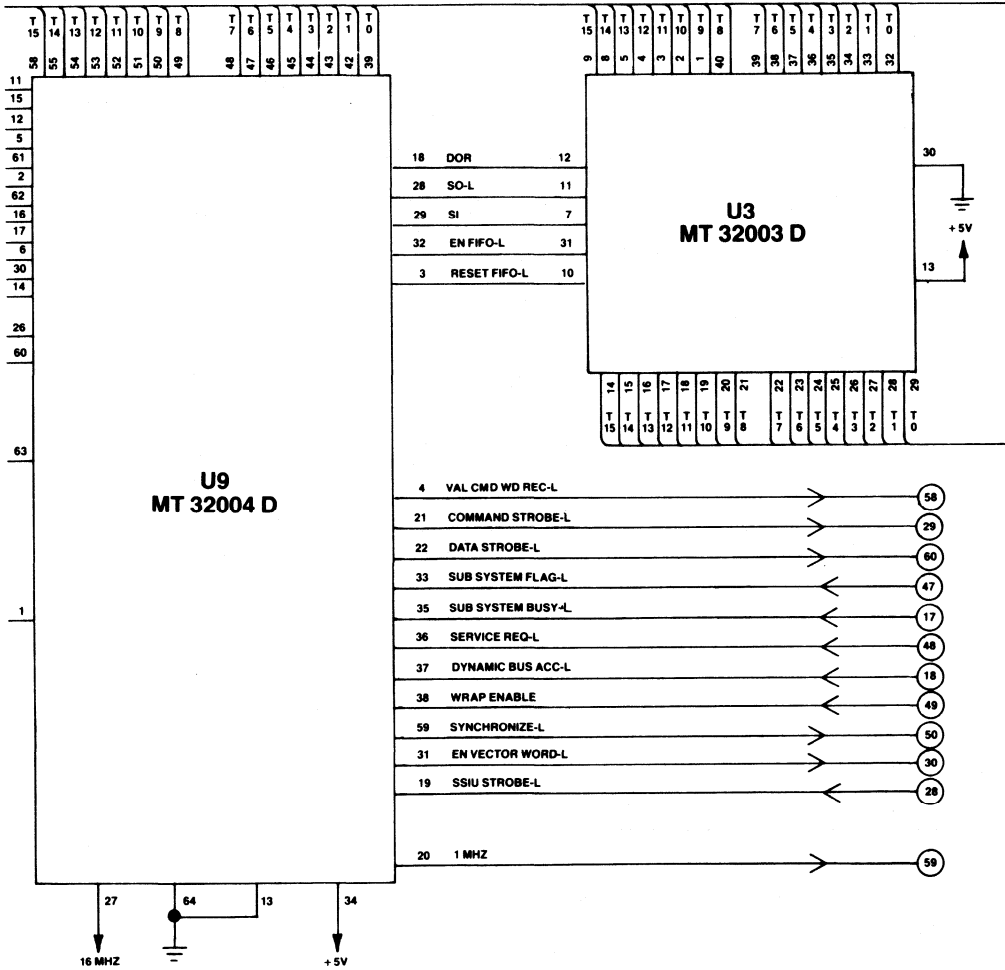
T 15 T 14 T 13 T 12 T 11 T 10 T 9 T 8 T 7 T 6 T 5 T 4 T 3 T 2 T 1 T 0
58 55 54 53 52 51 50 49 48 47 46 45 44 43 42 39

T 15 T 14 T 13 T 12 T 11 T 10 T 9 T 8 T 7 T 6 T 5 T 4 T 3 T 2 T 1 T 0
9 8 5 4 3 2 1 40 39 38 37 36 35 34 33 32

11
15
12
5
61
2
62
16
17
6
30
14
26
60
63
1

18 DOR 12
28 SO-L 11
29 SI 7
32 EN FIFO-L 31
3 RESET FIFO-L 10

30
+ 5V
13

U3
MT 32003 D

14 15 16 17 18 19 20 21 22 23 24 25 26 27 28 29
T 15 T 14 T 13 T 12 T 11 T 10 T 9 T 8 T 7 T 6 T 5 T 4 T 3 T 2 T 1 T 0

U9
MT 32004 D

4 VAL CMD WD REC-L 58
21 COMMAND STROBE-L 29
22 DATA STROBE-L 60
33 SUB SYSTEM FLAG-L 47
35 SUB SYSTEM BUSY-L 17
36 SERVICE REQ-L 48
37 DYNAMIC BUS ACC-L 18
38 WRAP ENABLE 49
59 SYNCHRONIZE-L 50
31 EN VECTOR WORD-L 30
19 SSIU STROBE-L 28
20 1 MHZ 59

27 64 13 34
16 MHZ
+ 5V